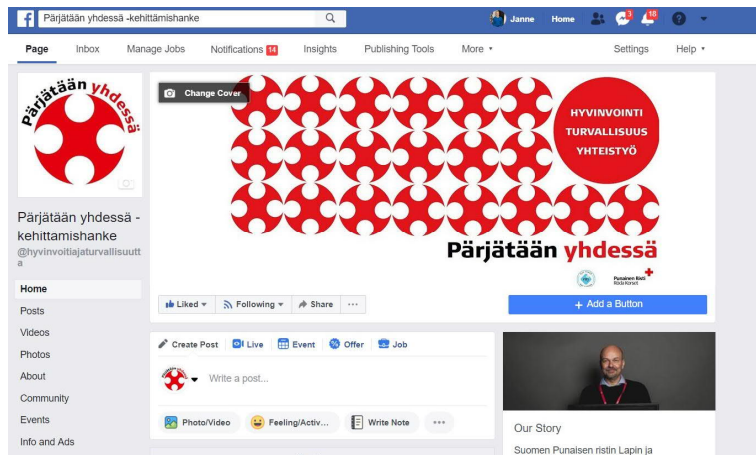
Pärjätään yhdessä -kehittämishanke

Janne Home 3 18

Page Inbox Manage Jobs Notifications 14 Insights Publishing Tools More ▾ Settings Help ▾

Pärjätään yhdessä

Change Cover

HYVINVOINTI TURVALLISUUS YHTEISTYÖ

Pärjätään yhdessä

Punainen Risti Röda Korset

Pärjätään yhdessä -kehittämishanke

@hyvinvoitiajaturvallisuutta

Home
Posts
Videos
Photos
About
Community
Events
Info and Ads

Liked ▾ Following ▾ Share ···

+ Add a Button

Create Post Live Event Offer Job

Write a post...

Photo/Video Feeling/Activ... Write Note ···

Our Story

Suomen Punaisen ristin Lapin ja